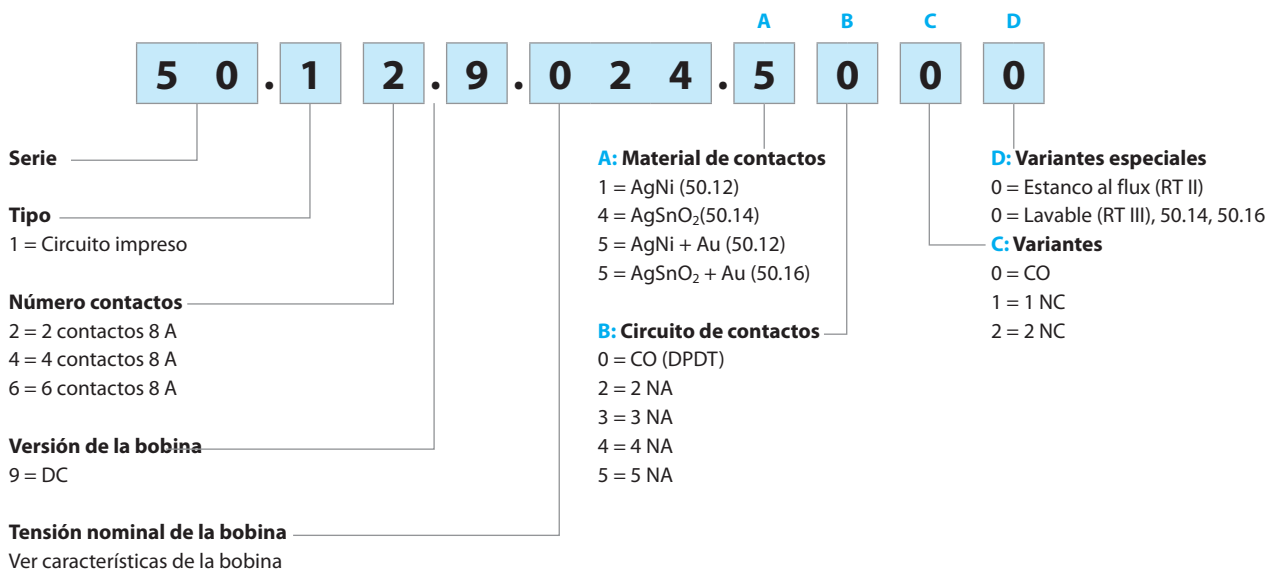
A B C D

5 0 . 1 2 . 9 . 0 2 4 . 5 0 0 0

Serie

Tipo
1 = Circuito impreso

Número contactos
2 = 2 contactos 8 A
4 = 4 contactos 8 A
6 = 6 contactos 8 A

Versión de la bobina
9 = DC

Tensión nominal de la bobina
Ver características de la bobina

A: Material de contactos
1 = AgNi (50.12)
4 = AgSnO$_2$(50.14)
5 = AgNi + Au (50.12)
5 = AgSnO$_2$ + Au (50.16)

B: Circuito de contactos
0 = CO (DPDT)
2 = 2 NA
3 = 3 NA
4 = 4 NA
5 = 5 NA

D: Variantes especiales
0 = Estanco al flux (RT II)
0 = Lavable (RT III), 50.14, 50.16

C: Variantes
0 = CO
1 = 1 NC
2 = 2 NC